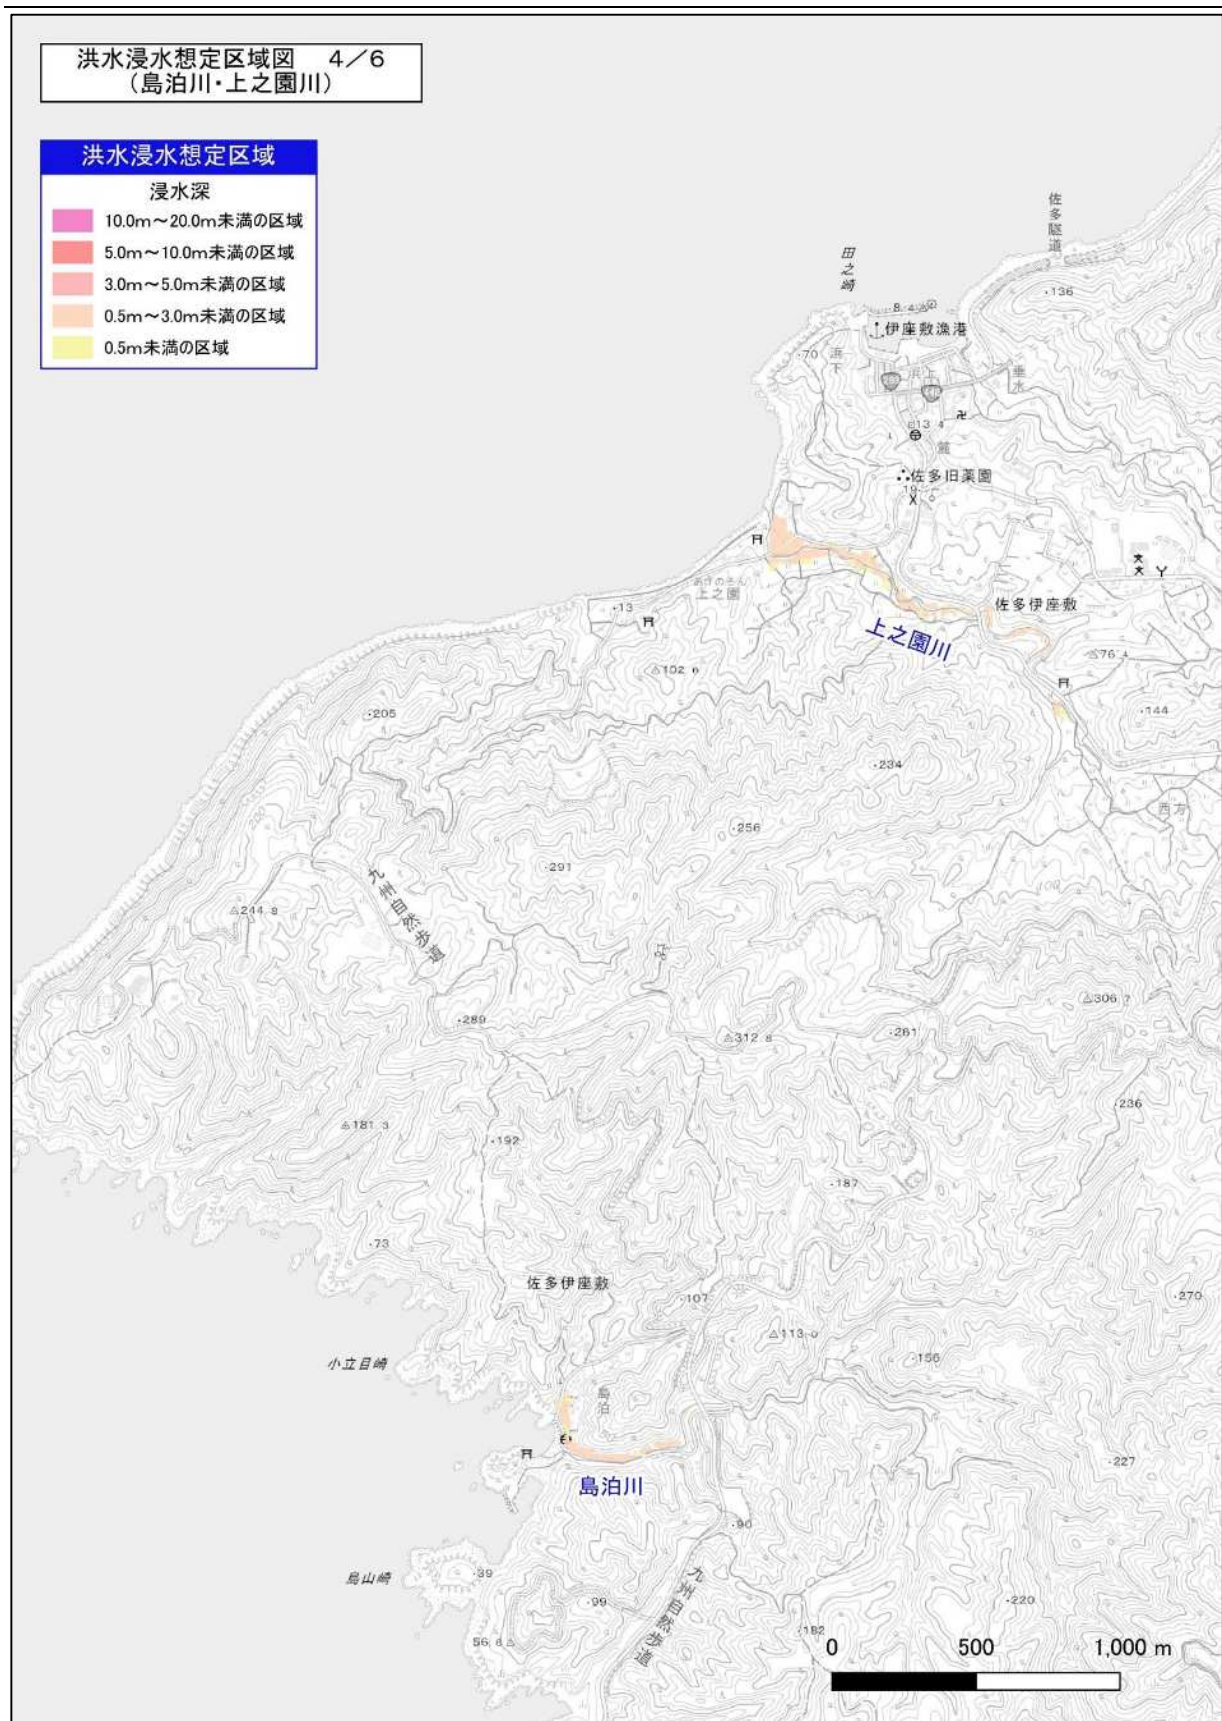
洪水浸水想定区域図　4／6
（島泊川・上之園川）

洪水浸水想定区域
浸水深
10.0m～20.0m未満の区域
5.0m～10.0m未満の区域
3.0m～5.0m未満の区域
0.5m～3.0m未満の区域
0.5m未満の区域

佐多隧道
田之崎
伊座敷漁港
·136
·70
浜下
垂水
13
佐多旧薬園
19
上之園
·13
佐多伊座敷
上之園川
△102.6
△76.4
·144
·205
·234
·256
·291
九州自然歩道
△244.8
△306.7
·289
△312.8
·261
△181.3
·192
·236
·187
·73
佐多伊座敷
·107
·270
△113.0
·156
小立目崎
島泊
島泊川
·227
·90
島山崎
·39
·99
九州自然歩道
·220
56.6
·182
0　500　1,000 m